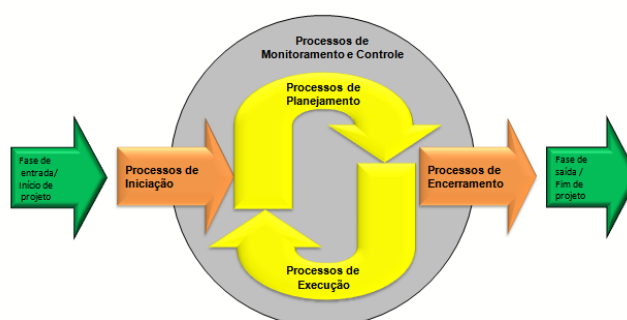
Fase de entrada/ Início de projeto

Processos de Iniciação

Processos de Monitoramento e Controle

Processos de Planejamento

Processos de Execução

Processos de Encerramento

Fase de saída / Fim de projeto